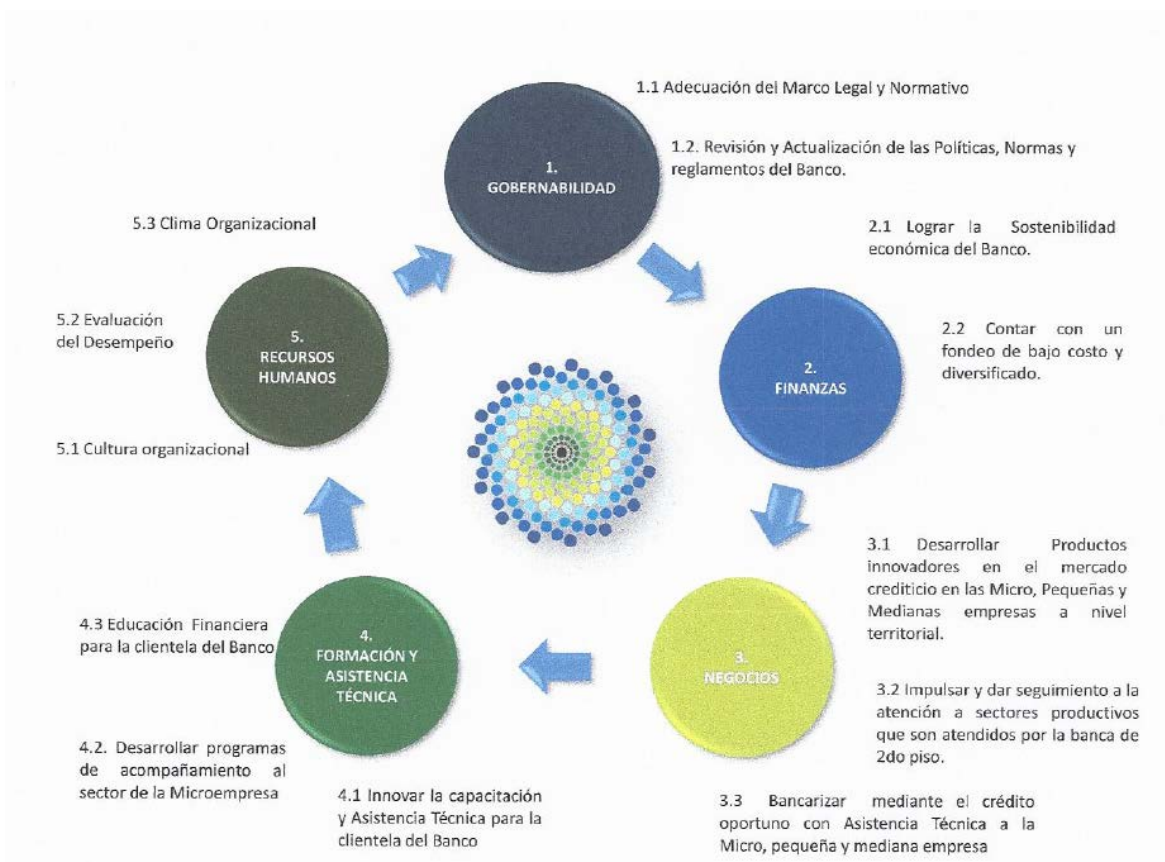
1.1 Adecuación del Marco Legal y Normativo

1.2. Revisión y Actualización de las Políticas, Normas y reglamentos del Banco.

1. GOBERNABILIDAD

5.3 Clima Organizacional

2.1 Lograr la Sostenibilidad económica del Banco.

5.2 Evaluación del Desempeño

5. RECURSOS HUMANOS

2.2 Contar con un fondeo de bajo costo y diversificado.

2. FINANZAS

5.1 Cultura organizacional

3.1 Desarrollar Productos innovadores en el mercado crediticio en las Micro, Pequeñas y Medianas empresas a nivel territorial.

4.3 Educación Financiera para la clientela del Banco

4. FORMACIÓN Y ASISTENCIA TÉCNICA

3. NEGOCIOS

3.2 Impulsar y dar seguimiento a la atención a sectores productivos que son atendidos por la banca de 2do piso.

4.2. Desarrollar programas de acompañamiento al sector de la Microempresa

4.1 Innovar la capacitación y Asistencia Técnica para la clientela del Banco

3.3 Bancarizar mediante el crédito oportuno con Asistencia Técnica a la Micro, pequeña y mediana empresa